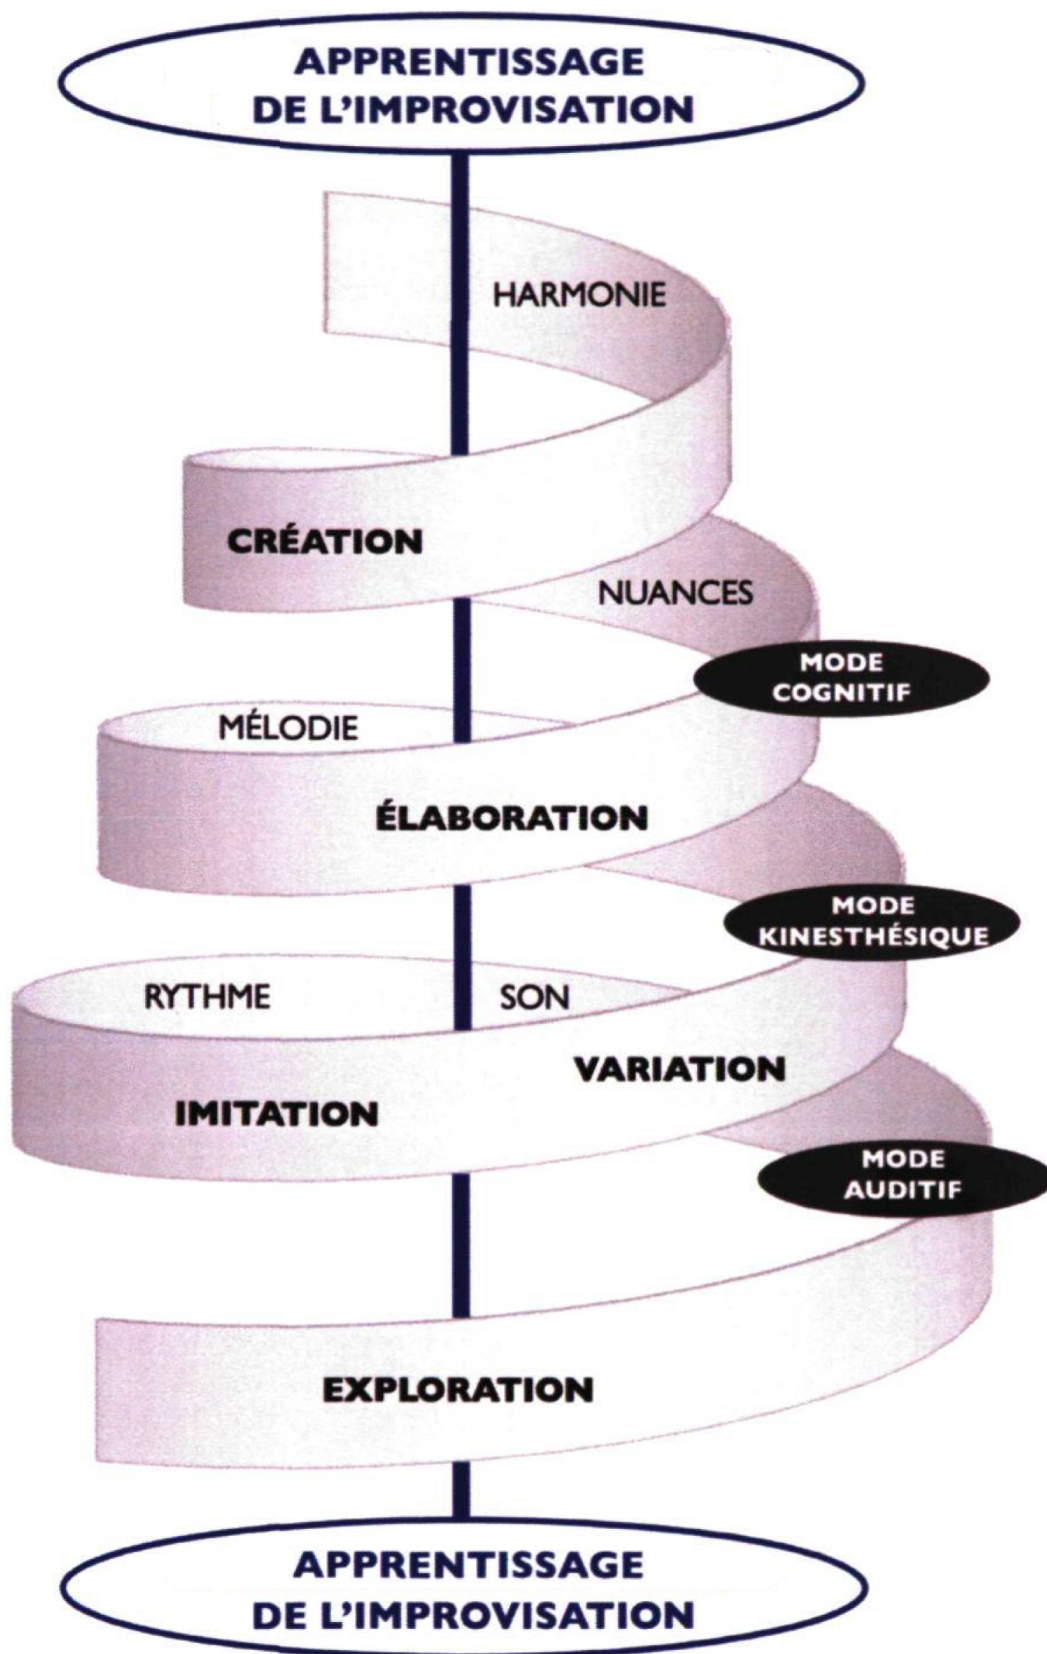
APPRENTISSAGE DE L'IMPROVISATION

HARMONIE

CRÉATION

NUANCES

MODE COGNITIF

MÉLODIE

ÉLABORATION

MODE KINESTHÉSIQUE

RYTHME

SON

VARIATION

IMITATION

MODE AUDITIF

EXPLORATION

APPRENTISSAGE DE L'IMPROVISATION